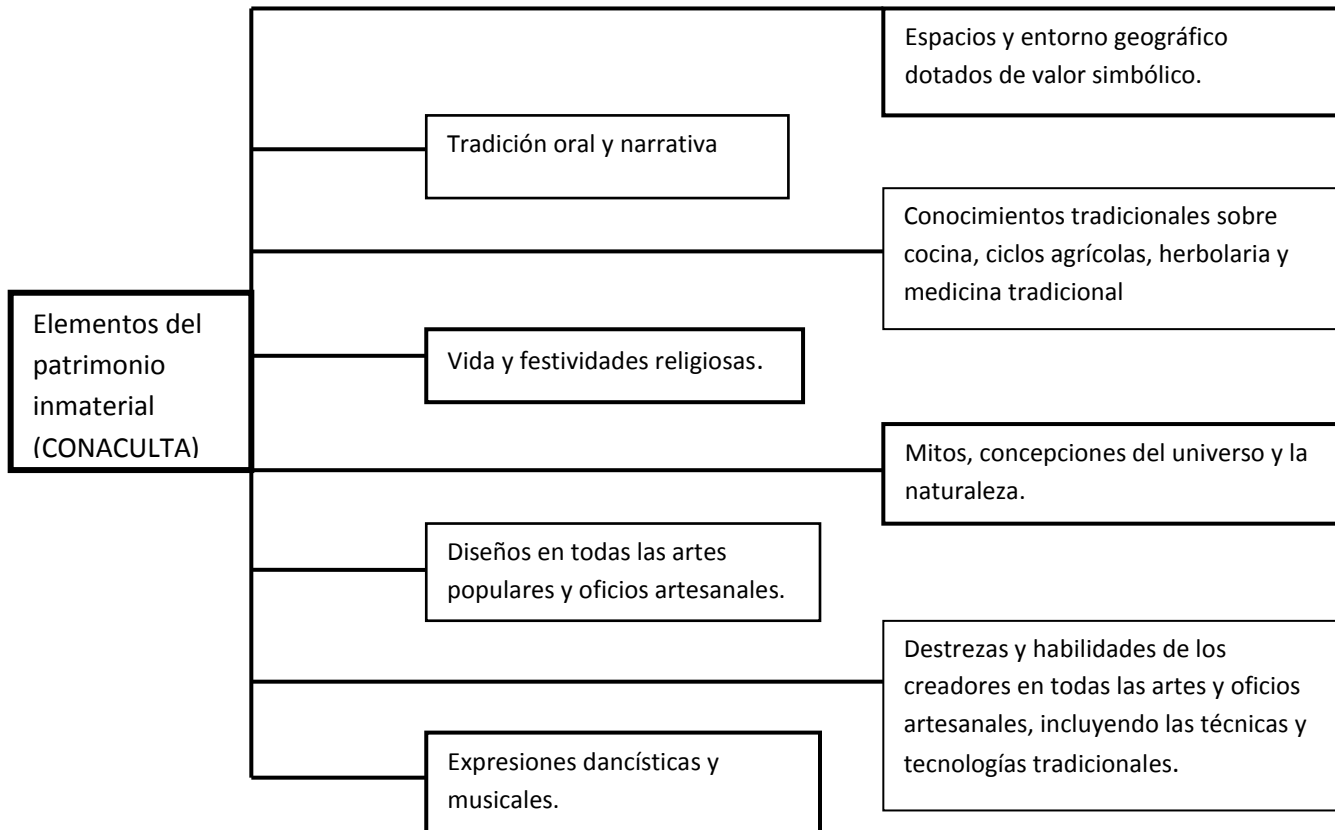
Elementos del patrimonio inmaterial (CONACULTA)

Espacios y entorno geográfico dotados de valor simbólico.

Tradición oral y narrativa

Conocimientos tradicionales sobre cocina, ciclos agrícolas, herbolaria y medicina tradicional

Vida y festividades religiosas.

Mitos, concepciones del universo y la naturaleza.

Diseños en todas las artes populares y oficios artesanales.

Destrezas y habilidades de los creadores en todas las artes y oficios artesanales, incluyendo las técnicas y tecnologías tradicionales.

Expresiones dancísticas y musicales.